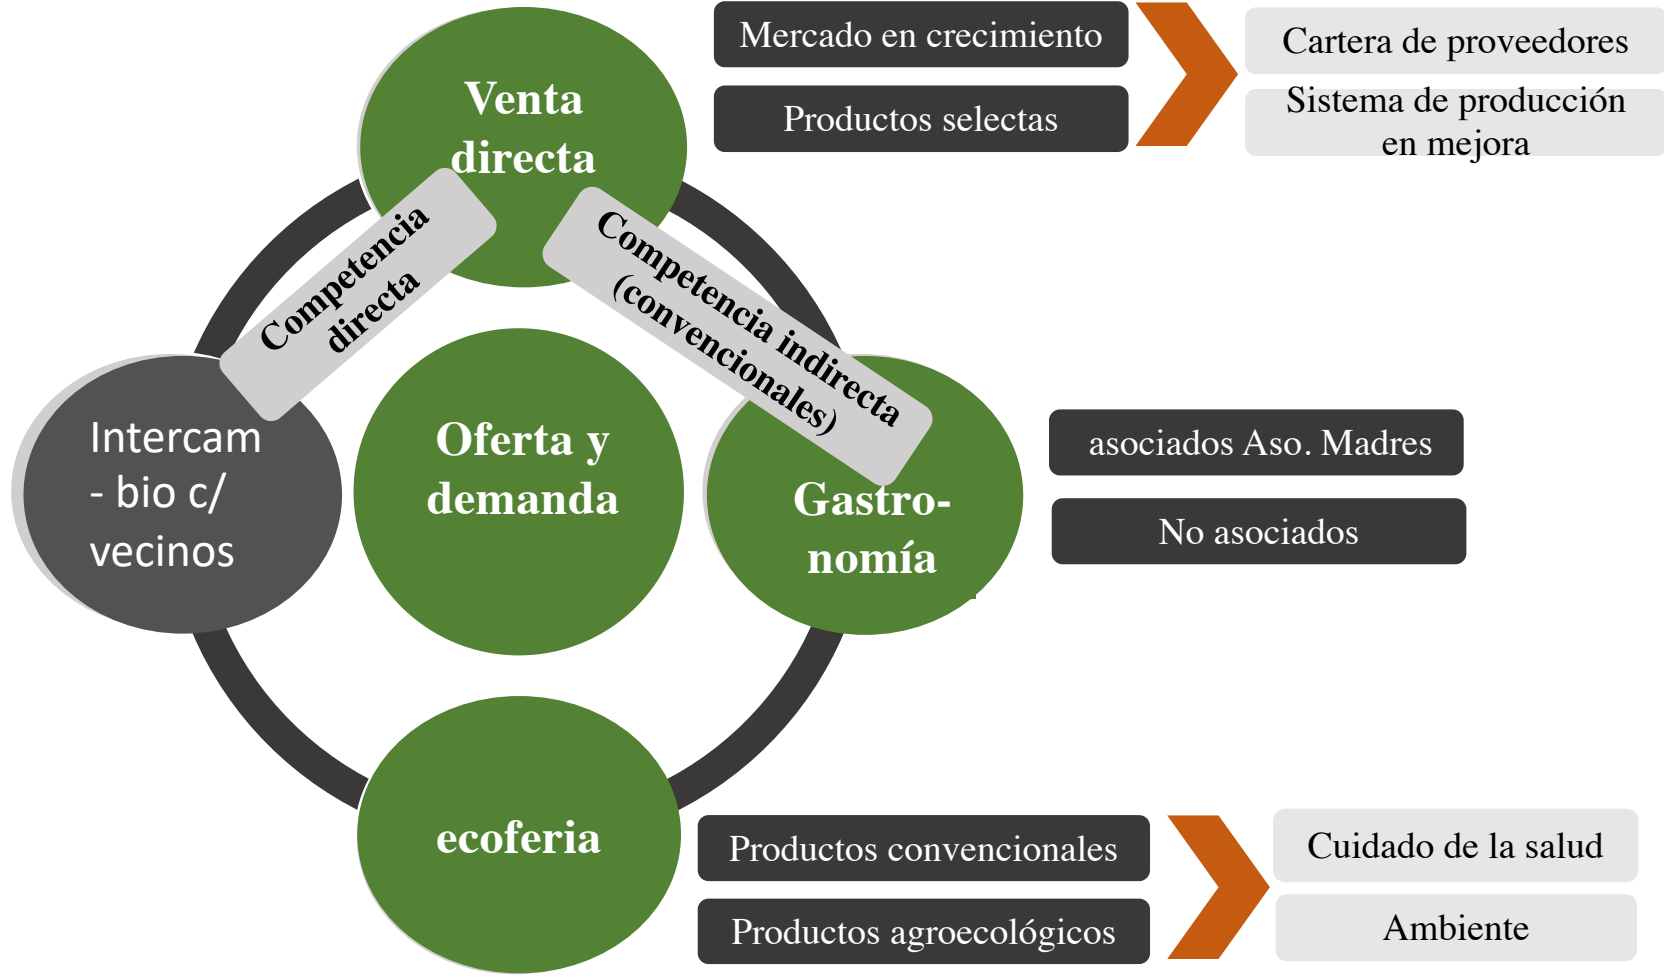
Mercado en crecimiento

Productos selectas

Cartera de proveedores

Sistema de producción en mejora

Venta directa

Competencia directa

Competencia indirecta (convencionales)

Intercam - bio c/ vecinos

Oferta y demanda

Gastro- nomía

asociados Aso. Madres

No asociados

ecoferia

Productos convencionales

Productos agroecológicos

Cuidado de la salud

Ambiente